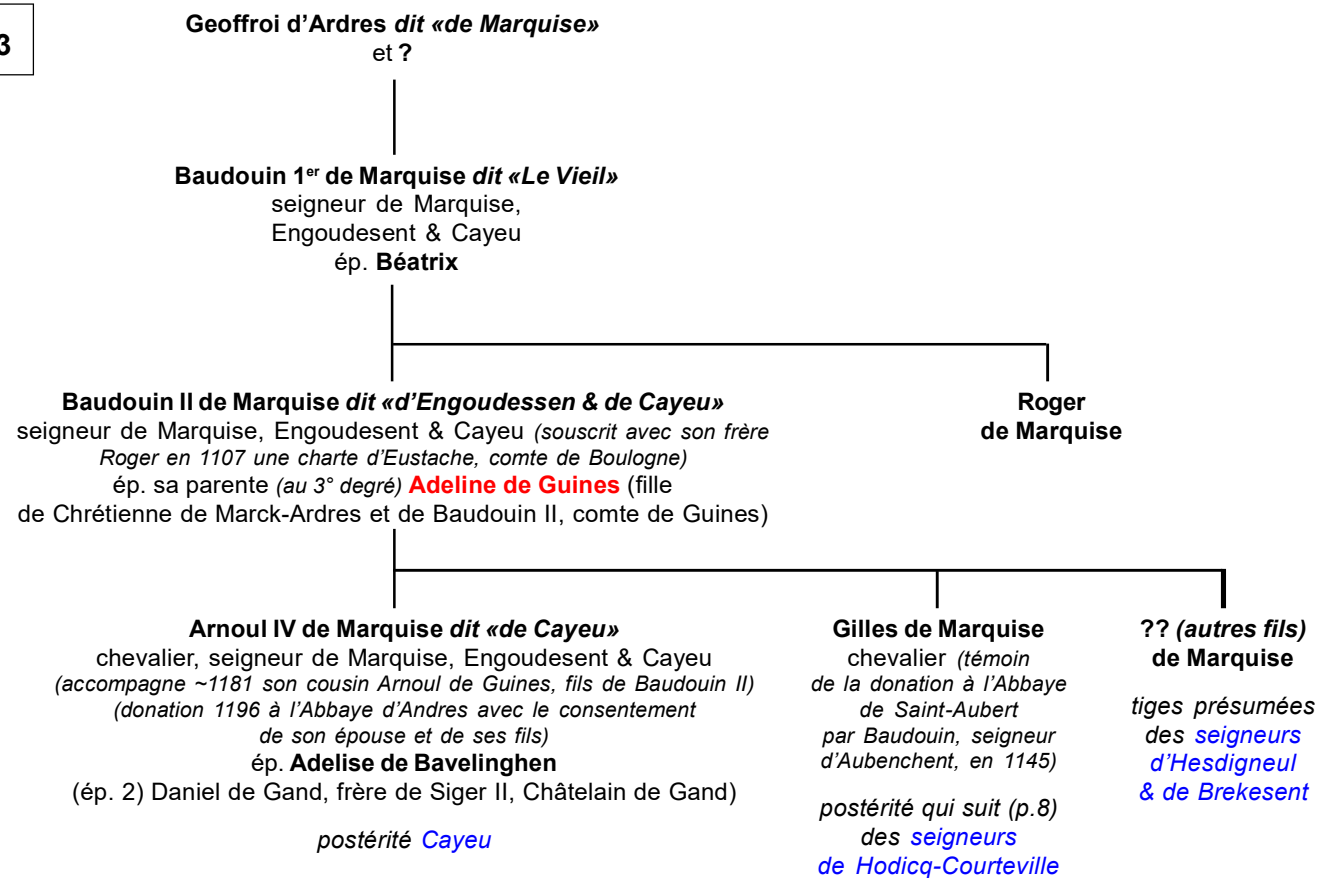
3

Geoffroi d'Ardres *dit «de Marquise»*
et ?

Baudouin 1$^{er}$ de Marquise *dit «Le Vieil»*
seigneur de Marquise, Engoudesent & Cayeu
ép. Béatrix

Baudouin II de Marquise *dit «d'Engoudessen & de Cayeu»*
seigneur de Marquise, Engoudesent & Cayeu *(souscrit avec son frère Roger en 1107 une charte d'Eustache, comte de Boulogne)*
ép. sa parente *(au 3° degré)* Adeline de Guines (fille de Chrétienne de Marck-Ardres et de Baudouin II, comte de Guines)

Roger
de Marquise

Arnoul IV de Marquise *dit «de Cayeu»*
chevalier, seigneur de Marquise, Engoudesent & Cayeu
*(accompagne ~1181 son cousin Arnoul de Guines, fils de Baudouin II)*
*(donation 1196 à l'Abbaye d'Andres avec le consentement de son épouse et de ses fils)*
ép. Adelise de Bavelinghen
(ép. 2) Daniel de Gand, frère de Siger II, Châtelain de Gand)

*postérité Cayeu*

Gilles de Marquise
chevalier *(témoin de la donation à l'Abbaye de Saint-Aubert par Baudouin, seigneur d'Aubenchent, en 1145)*

*postérité qui suit (p.8) des seigneurs de Hodicq-Courteville*

?? *(autres fils)*
de Marquise

*tiges présumées des seigneurs d'Hesdigneul & de Brekesent*